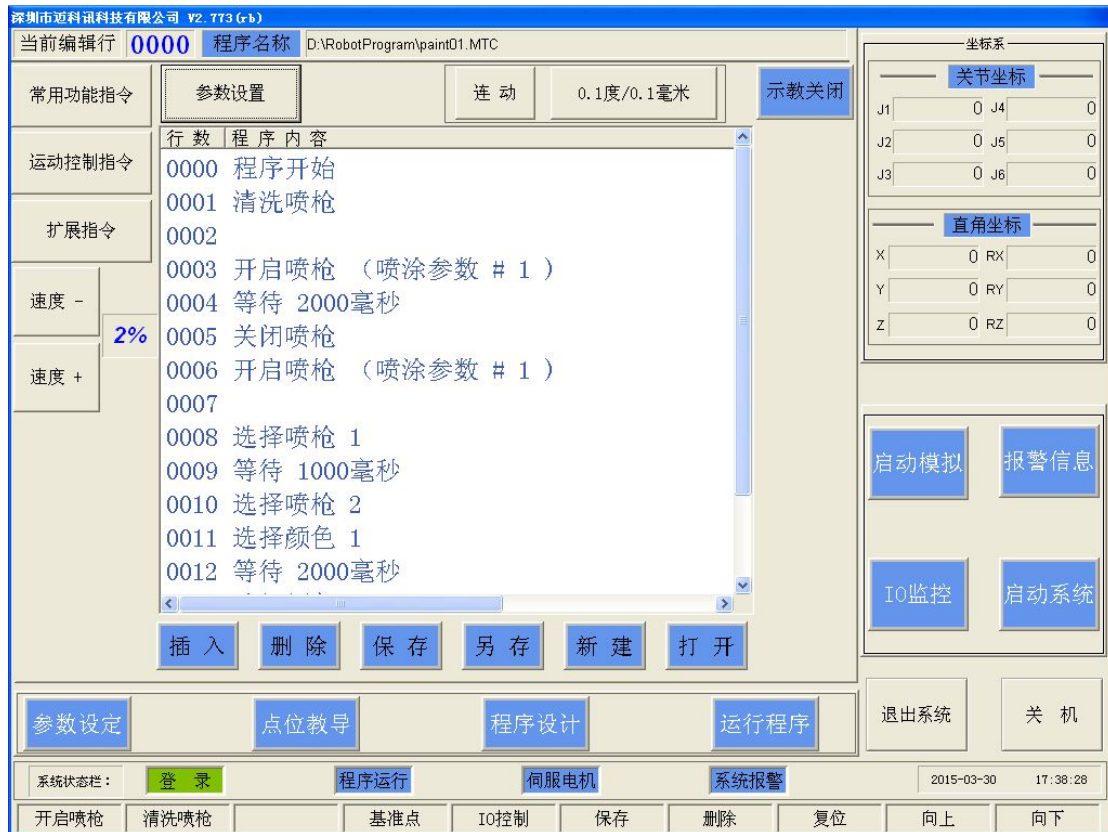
深圳市迈科讯科技有限公司 V2.773(rb)

当前编辑行 0000 程序名称 D:\RobotProgram\paint01.MTC

常用功能指令

参数设置

连 动

0.1度/0.1毫米

示教关闭

运动控制指令

扩展指令

速度 -

2%

速度 +

| 行 数 | 程 序 内 容 |
|---|---|
| 0000 | 程序开始 |
| 0001 | 清洗喷枪 |
| 0002 | |
| 0003 | 开启喷枪 （喷涂参数 # 1 ） |
| 0004 | 等待 2000毫秒 |
| 0005 | 关闭喷枪 |
| 0006 | 开启喷枪 （喷涂参数 # 1 ） |
| 0007 | |
| 0008 | 选择喷枪 1 |
| 0009 | 等待 1000毫秒 |
| 0010 | 选择喷枪 2 |
| 0011 | 选择颜色 1 |
| 0012 | 等待 2000毫秒 |

插 入 删 除 保 存 另 存 新 建 打 开

坐标系

关节坐标

| J1 | 0 | J4 | 0 |
|---|---|---|---|
| J2 | 0 | J5 | 0 |
| J3 | 0 | J6 | 0 |

直角坐标

| X | 0 | RX | 0 |
|---|---|---|---|
| Y | 0 | RY | 0 |
| Z | 0 | RZ | 0 |

启动模拟 报警信息

IO监控 启动系统

参数设定 点位教导 程序设计 运行程序

退出系统 关 机

系统状态栏： 登 录 程序运行 伺服电机 系统报警 2015-03-30 17:38:28

开启喷枪 清洗喷枪 基准点 IO控制 保存 删除 复位 向上 向下